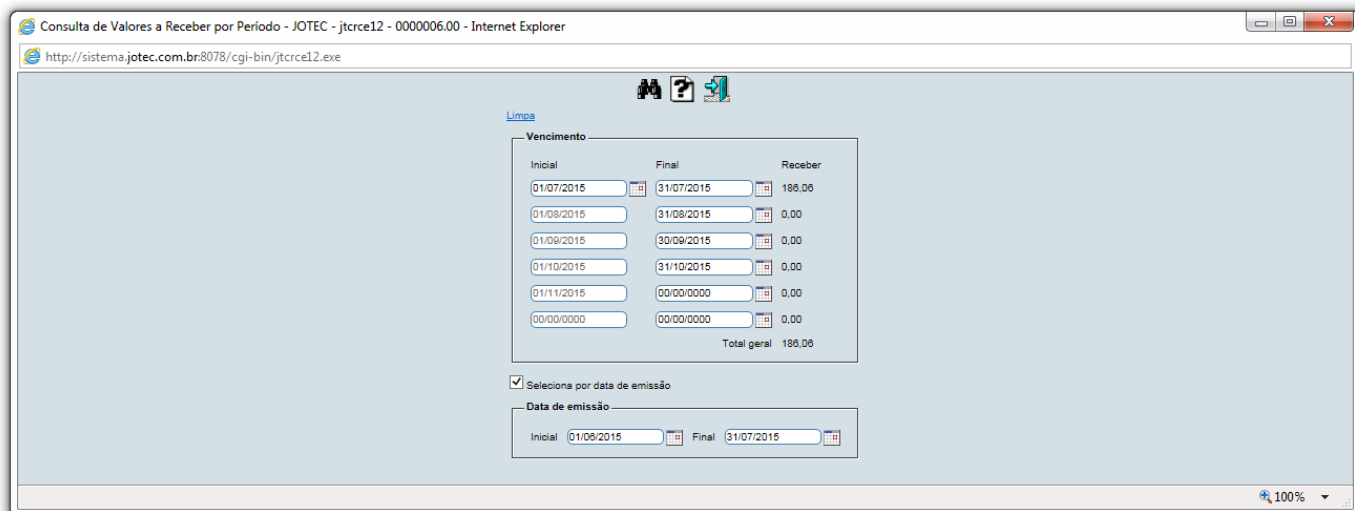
Consulta de Valores a Receber por Período - JOTEC - jtcrce12 - 0000006.00 - Internet Explorer

http://sistema.jotec.com.br:8078/cgi-bin/jtcrce12.exe

Limpa

Vencimento

| Inicial | Final | Receber |
|---|---|---|
| 01/07/2015 | 31/07/2015 | 186,06 |
| 01/08/2015 | 31/08/2015 | 0,00 |
| 01/09/2015 | 30/09/2015 | 0,00 |
| 01/10/2015 | 31/10/2015 | 0,00 |
| 01/11/2015 | 00/00/0000 | 0,00 |
| 00/00/0000 | 00/00/0000 | 0,00 |

Total geral 186,06

Seleciona por data de emissão

Data de emissão

Inicial 01/06/2015 Final 31/07/2015

100%